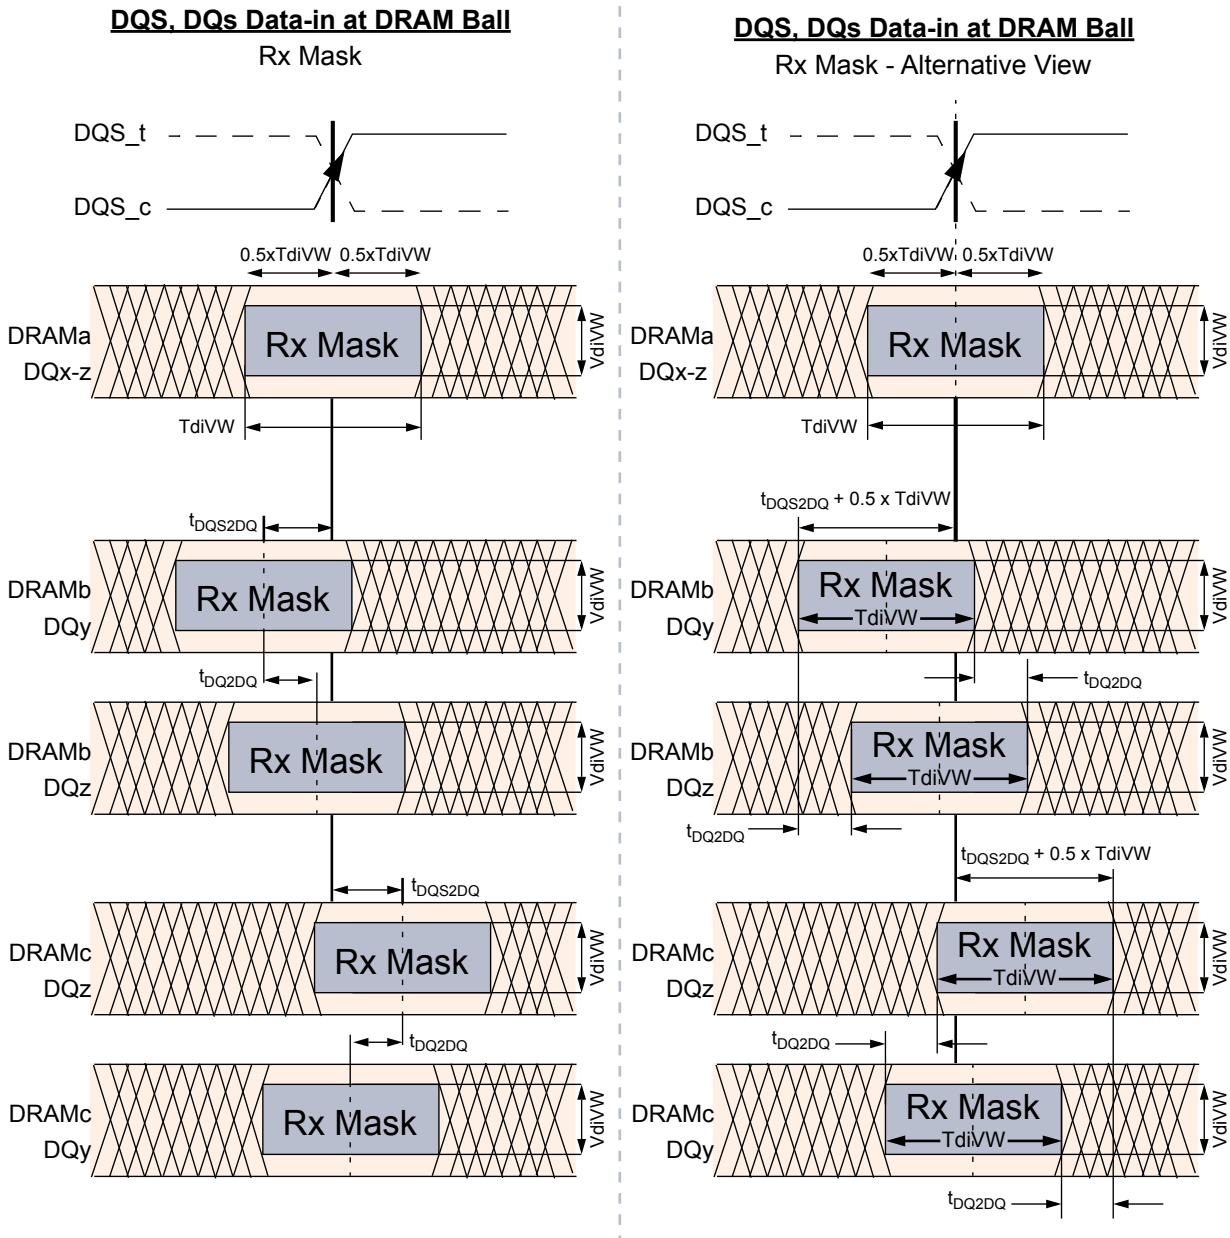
DQS, DQs Data-in at DRAM Ball
Rx Mask

DQS_t
DQS_c

0.5xTdiVW 0.5xTdiVW

DRAMa DQx-z
Rx Mask
VdiVW
TdiVW

$t_{DQS2DQ}$

DRAMb DQy
Rx Mask
VdiVW

$t_{DQ2DQ}$

DRAMb DQz
Rx Mask
VdiVW

$t_{DQS2DQ}$

DRAMc DQz
Rx Mask
VdiVW

$t_{DQ2DQ}$

DRAMc DQy
Rx Mask
VdiVW

DQS, DQs Data-in at DRAM Ball
Rx Mask - Alternative View

DQS_t
DQS_c

0.5xTdiVW 0.5xTdiVW

DRAMa DQx-z
Rx Mask
VdiVW
TdiVW

$t_{DQS2DQ}$ + 0.5 x TdiVW

DRAMb DQy
Rx Mask
TdiVW
VdiVW

$t_{DQ2DQ}$

DRAMb DQz
Rx Mask
TdiVW
VdiVW

$t_{DQ2DQ}$

$t_{DQS2DQ}$ + 0.5 x TdiVW

DRAMc DQz
Rx Mask
TdiVW
VdiVW

$t_{DQ2DQ}$

DRAMc DQy
Rx Mask
TdiVW
VdiVW

$t_{DQ2DQ}$